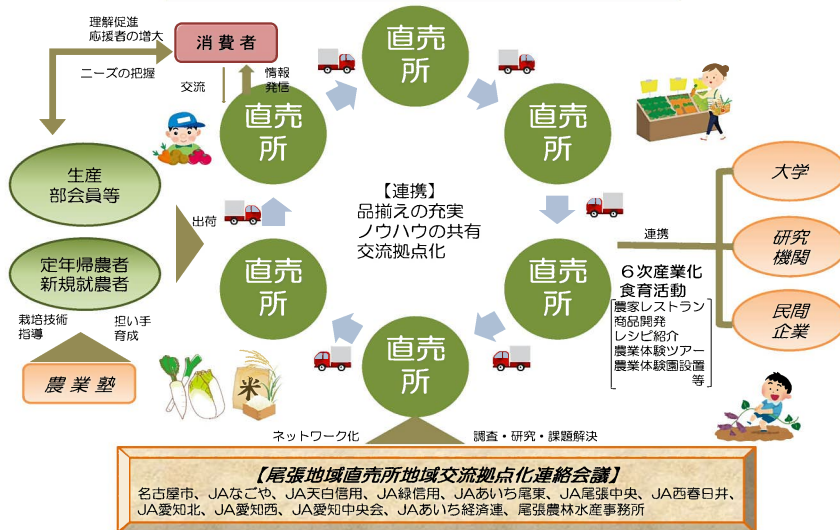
理解促進
応援者の増大

消費者

ニーズの把握

交流

情報
発信

直売所

直売所

直売所

直売所

直売所

直売所

直売所

生産
部会員等

定年帰農者
新規就農者

出荷

栽培技術
指導

担い手
育成

農業塾

【連携】
品揃えの充実
ノウハウの共有
交流拠点化

連携

大学

研究
機関

民間
企業

６次産業化
食育活動
農家レストラン
商品開発
レシピ紹介
農業体験ツアー
農業体験園設置
等

米

ネットワーク化

調査・研究・課題解決

【尾張地域直売所地域交流拠点化連絡会議】
名古屋市、JAなごや、JA天白信用、JA緑信用、JAあいち尾東、JA尾張中央、JA西春日井、JA愛知北、JA愛知西、JA愛知中央会、JAあいち経済連、尾張農林水産事務所